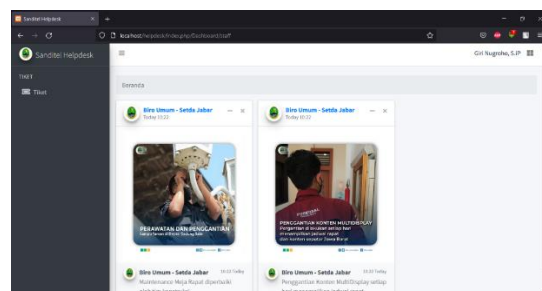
Sanditel Helpdesk
localhost/helpdesk/index.php/Dashboard/staff
Sanditel Helpdesk
Giri Nugraha, S.IP
TIKET
Tiket
Beranda
Biro Umum - Setda Jabar
Today 13:22
Biro Umum - Setda Jabar
Today 13:22
PERAWATAN DAN PENGGANTIAN
PENGGANTIAN KONTEN MULTIDISPLAY
Biro Umum - Setda Jabar
13:22 Today
Maintenance Meja Rapat diperbaiki
Biro Umum - Setda Jabar
13:22 Today
Penggantian Konten MultiDisplay setiap